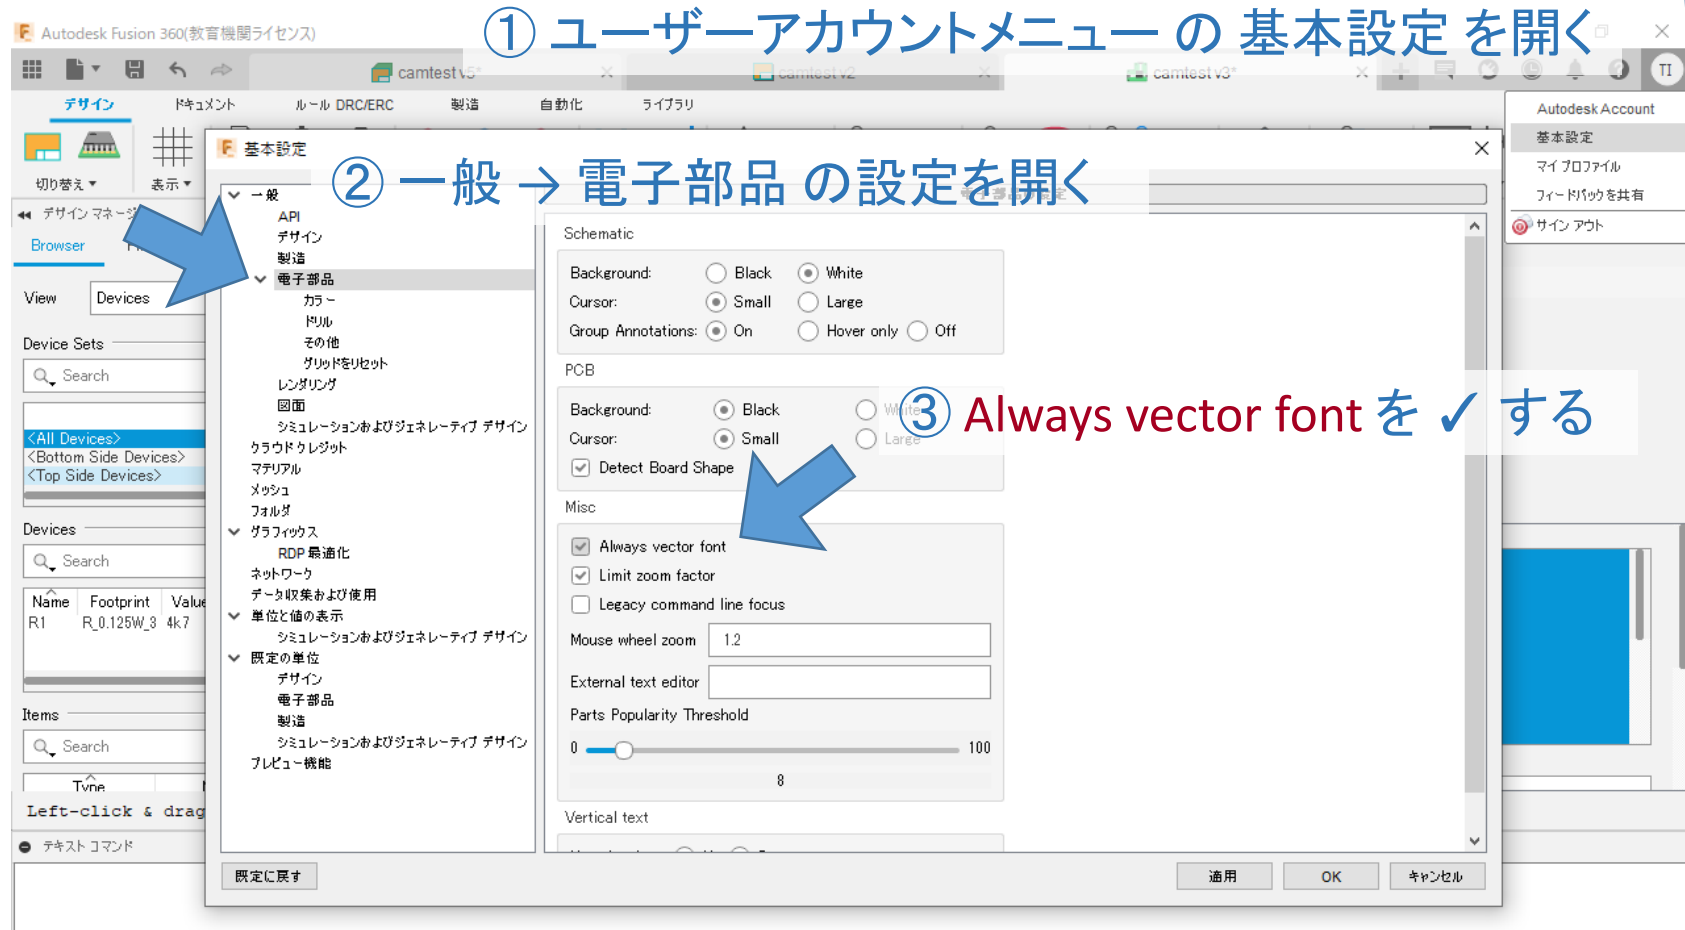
Autodesk Fusion 360(教育機関ライセンス)

① ユーザーアカウントメニュー の 基本設定 を開く

camtest v5*
camtest v2
camtest v3*

デザイン ドキュメント ルール DRC/ERC 製造 自動化 ライブラリ

切り替え 表示

デザイン マネージ

Browser

View Devices

Device Sets

Search

<All Devices>
<Bottom Side Devices>
<Top Side Devices>

Devices

Search

| Name | Footprint | Value |
|---|---|---|
| R1 | R_0.125W_3 | 4k7 |

Items

Search

Type

Left-click & drag

テキスト コマンド

Autodesk Account
基本設定
マイ プロファイル
フィードバックを共有
サイン アウト

基本設定

② 一般 → 電子部品 の設定を開く

一般
API
デザイン
製造
電子部品
カラー
ドリル
その他
グリッドをリセット
レンダリング
図面
シミュレーションおよびジェネレーティブ デザイン
クラウド クレジット
マテリアル
メッシュ
フォルダ
グラフィックス
RDP 最適化
ネットワーク
データ収集および使用
単位と値の表示
シミュレーションおよびジェネレーティブ デザイン
既定の単位
デザイン
電子部品
製造
シミュレーションおよびジェネレーティブ デザイン
プレビュー機能

Schematic
Background: Black White
Cursor: Small Large
Group Annotations: On Hover only Off

PCB
Background: Black White
Cursor: Small Large
Detect Board Shape

③ Always vector font を ✓ する

Misc
Always vector font
Limit zoom factor
Legacy command line focus
Mouse wheel zoom 1.2
External text editor
Parts Popularity Threshold
0 100
8

Vertical text

既定に戻す
適用 OK キャンセル